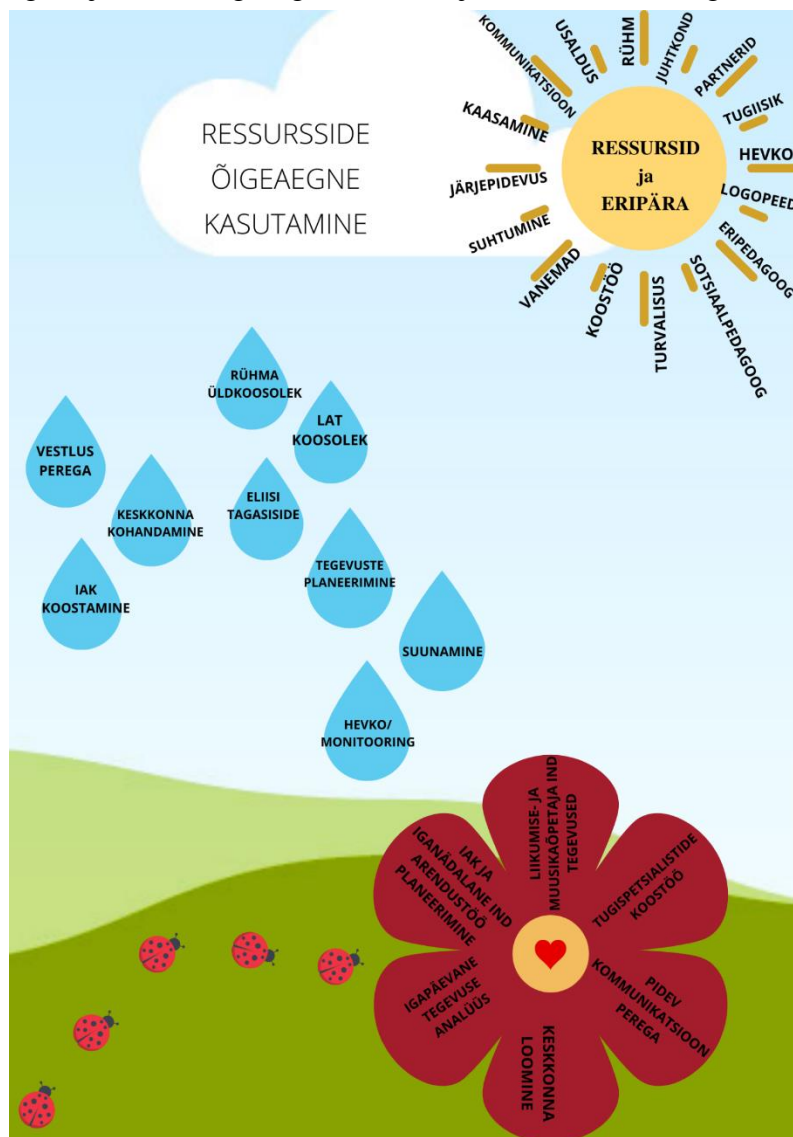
RESSURSSIDE ÕIGEAEGNE KASUTAMINE

RESSURSID ja ERIPÄRA

KOMMUNIKATSIOON
USALDUS
RÜHM
JUHTKOND
PARTNERID
TUGIISIK
HEVKO
LOGOPEED
ERIPEDAGOOG
SOTSIAALPEDAGOOG
TURVALISUS
KOOSTÖÖ
VANEMAD
SUHTUMINE
JÄRJEPIDEVUS
KAASAMINE

RÜHMA ÜLDKOOSOLEK
LAT KOOSOLEK
VESTLUS PEREGA
ELIISI TAGASISIDE
KESKKONNA KOHANDAMINE
TEGEVUSTE PLANEERIMINE
IAK KOOSTAMINE
SUUNAMINE
HEVKO/ MONITOORING

LIIKUMISE- JA MUUSIKAÕPETAJA IND TEGEVUSED
IAK JA IGANÄDALANE IND ARENDUSTÖÖ PLANEERIMINE
TUGISPETSIALISTIDE KOOSTÖÖ
PIDEV KOMMUNIKATSIOON PEREGA
KESKKONNA LOOMINE
IGAPÄEVANE TEGEVUSE ANALÜÜS